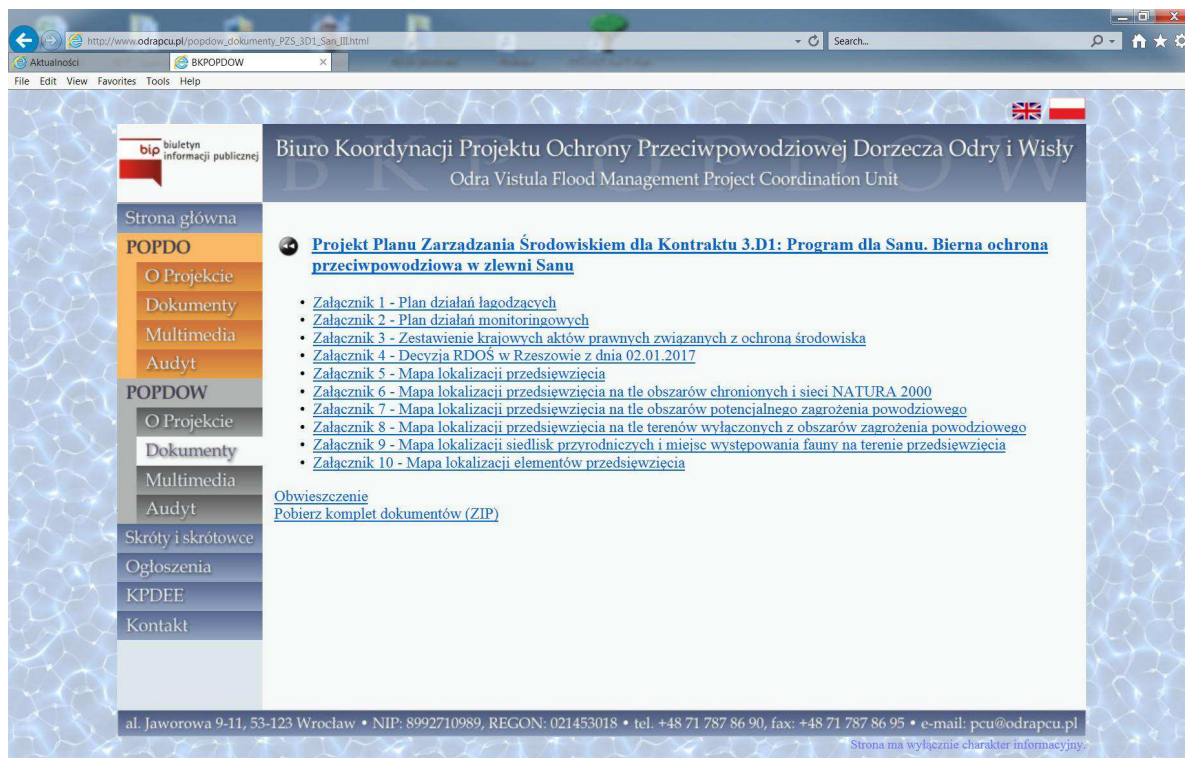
http://www.odrapcu.pl/popdow_dokumenty_PZS_3D1_San_III.html
Search...
Aktualności
BKPOPDOW
File Edit View Favorites Tools Help

bip biuletyn informacji publicznej

Biuro Koordynacji Projektu Ochrony Przeciwpowodziowej Dorzecza Odry i Wisły
Odra Vistula Flood Management Project Coordination Unit

Strona główna
POPDO
O Projekcie
Dokumenty
Multimedia
Audyt
POPDOW
O Projekcie
Dokumenty
Multimedia
Audyt
Skróty i skrótowce
Ogłoszenia
KPDEE
Kontakt

Projekt Planu Zarządzania Środowiskiem dla Kontraktu 3.D1: Program dla Sanu. Bierna ochrona przeciwpowodziowa w zlewni Sanu

• Załącznik 1 - Plan działań łagodzących
• Załącznik 2 - Plan działań monitoringowych
• Załącznik 3 - Zestawienie krajowych aktów prawnych związanych z ochroną środowiska
• Załącznik 4 - Decyzja RDOŚ w Rzeszowie z dnia 02.01.2017
• Załącznik 5 - Mapa lokalizacji przedsięwzięcia
• Załącznik 6 - Mapa lokalizacji przedsięwzięcia na tle obszarów chronionych i sieci NATURA 2000
• Załącznik 7 - Mapa lokalizacji przedsięwzięcia na tle obszarów potencjalnego zagrożenia powodziowego
• Załącznik 8 - Mapa lokalizacji przedsięwzięcia na tle terenów wyłączonych z obszarów zagrożenia powodziowego
• Załącznik 9 - Mapa lokalizacji siedlisk przyrodniczych i miejsc występowania fauny na terenie przedsięwzięcia
• Załącznik 10 - Mapa lokalizacji elementów przedsięwzięcia

Obwieszczenie
Pobierz komplet dokumentów (ZIP)

al. Jaworowa 9-11, 53-123 Wrocław • NIP: 8992710989, REGON: 021453018 • tel. +48 71 787 86 90, fax: +48 71 787 86 95 • e-mail: pcu@odrapcu.pl
Strona ma wyłącznie charakter informacyjny.